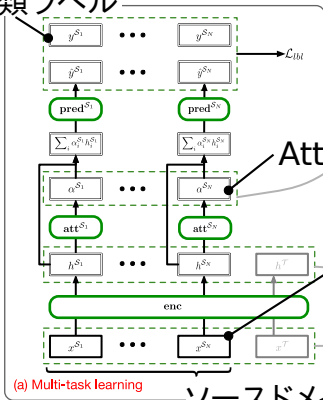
類ラベル

$y^{S_1}$ ••• $y^{S_N}$

$\mathcal{L}_{lbl}$

$\hat{y}^{S_1}$ ••• $\hat{y}^{S_N}$

$\mathbf{pred}^{S_1}$ $\mathbf{pred}^{S_N}$

$\sum_i \alpha_i^{S_1} h_i^{S_1}$ $\sum_i \alpha_i^{S_N} h_i^{S_N}$

Att

$\alpha^{S_1}$ ••• $\alpha^{S_N}$

$\mathbf{att}^{S_1}$ $\mathbf{att}^{S_N}$

$h^{S_1}$ ••• $h^{S_N}$ $h^{\mathcal{T}}$

enc

$x^{S_1}$ ••• $x^{S_N}$ $x^{\mathcal{T}}$

(a) Multi-task learning

ソースドメ